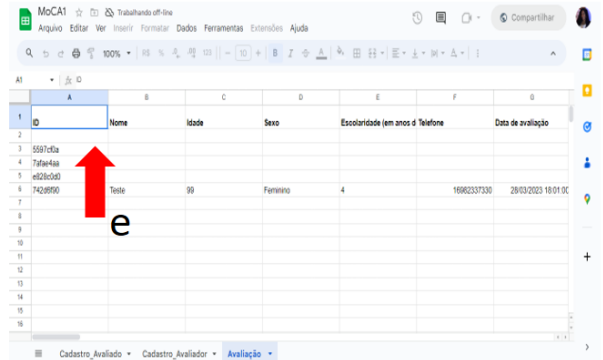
MoCA1 ☆ Trabalhando off-line
Arquivo Editar Ver Inserir Formatar Dados Ferramentas Extensões Ajuda

Compartilhar

100% ▾ R$ % .0 .00 123 ▾ 10 + B I

A1 ▾ fx ID

| | A | B | C | D | E | F | G |
|---|---|---|---|---|---|---|---|
| 1 | ID | Nome | Idade | Sexo | Escolaridade (em anos d | Telefone | Data de avaliação |
| 2 | | | | | | | |
| 3 | 5597cf0a | | | | | | |
| 4 | 7afae4aa | | | | | | |
| 5 | e828c0d0 | | | | | | |
| 6 | 742d6f90 | Teste | 99 | Feminino | 4 | 16982337330 | 28/03/2023 18:01:0 |
| 7 | | | | | | | |
| 8 | | | | | | | |
| 9 | | | | | | | |
| 10 | | | | | | | |
| 11 | | | | | | | |
| 12 | | | | | | | |
| 13 | | | | | | | |
| 14 | | | | | | | |
| 15 | | | | | | | |
| 16 | | | | | | | |

e

Cadastro_Avaliado ▾ Cadastro_Avaliador ▾ Avaliação ▾